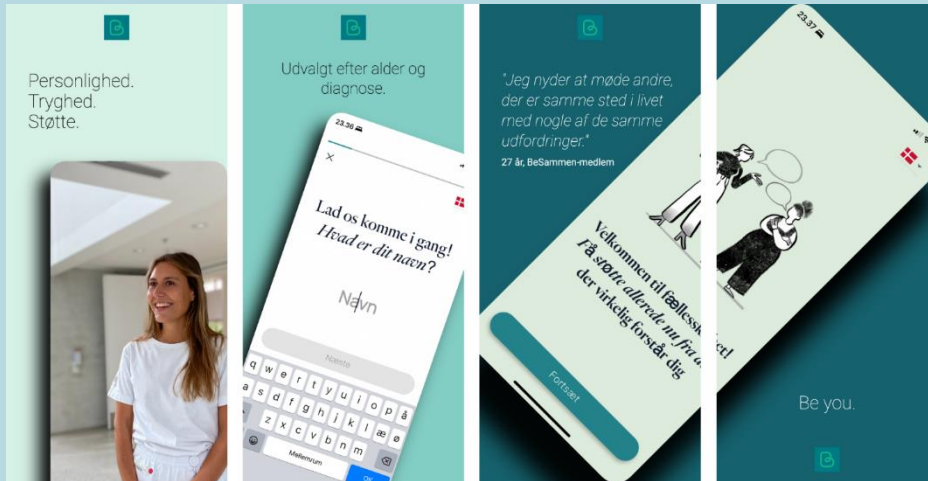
Personlighed.
Tryghed.
Støtte.

Udvalgt efter alder og diagnose.

23.36

Lad os komme i gang!
Hvad er dit navn?

Navn

Næste

q w e r t y u i o p å
a s d f g h j k l æ ø
z x c v b n m

Mellemrum

"Jeg nyder at møde andre, der er samme sted i livet med nogle af de samme udfordringer."
27 år, BeSammen-medlem

Velkommen til fællesskabet!
Få støtte allerede nu fra andre der virkelig forstår dig

Fortsæt

23.37

Be you.